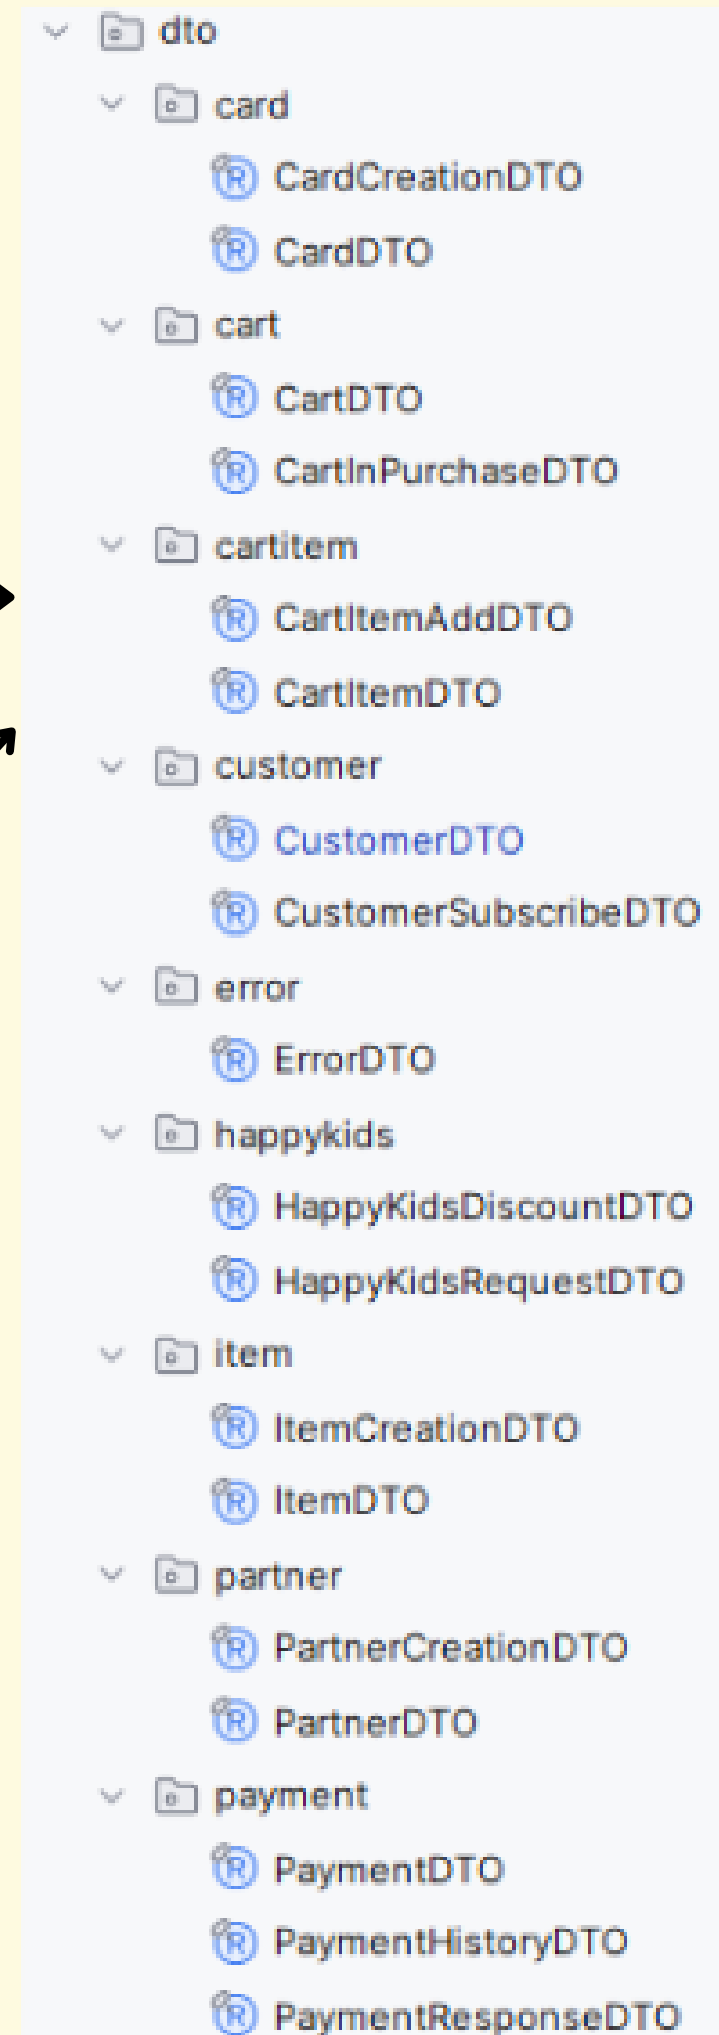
dto
card
CardCreationDTO
CardDTO
cart
CartDTO
CartInPurchaseDTO
cartitem
CartItemAddDTO
CartItemDTO
customer
CustomerDTO
CustomerSubscribeDTO
error
ErrorDTO
happykids
HappyKidsDiscountDTO
HappyKidsRequestDTO
item
ItemCreationDTO
ItemDTO
partner
PartnerCreationDTO
PartnerDTO
payment
PaymentDTO
PaymentHistoryDTO
PaymentResponseDTO